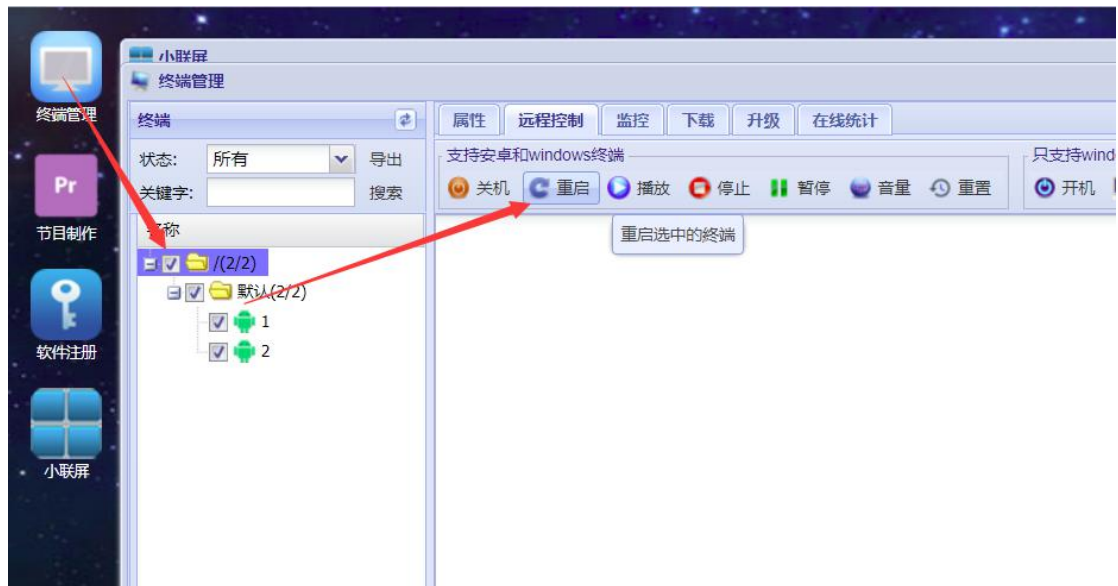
终端管理

Pr

节目制作

软件注册

小联屏

小联屏

终端管理

终端

状态: 所有 导出

关键字: 搜索

名称

/(2/2)

默认(2/2)

1

2

属性 远程控制 监控 下载 升级 在线统计

支持安卓和windows终端

关机 重启 播放 停止 暂停 音量 重置

重启选中的终端

只支持wind

开机